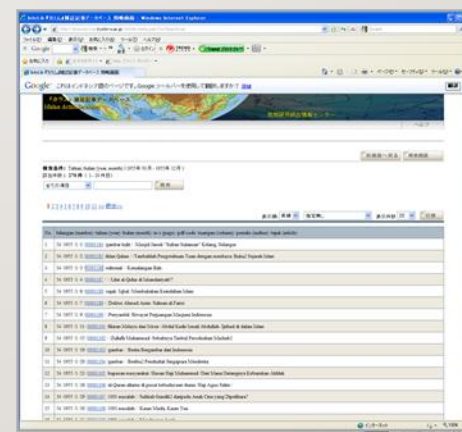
Google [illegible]

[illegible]

1. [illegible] 'Masjid Jamek "Sultan Sulaiman" Kelang, Selangor
2. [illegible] 'Tambahilah Pengetahuan Tuan dengan membaca: Buku2 Sejarah Islam'
3. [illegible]
4. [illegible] 'Lihat di Qubur di Masisaloyat?'
5. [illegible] 'Kebudayaan Islam'
6. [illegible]
7. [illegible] 'Peryataan Riwayat Perjuangan Masjara Indonesia'
8. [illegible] 'Bahasa Melayu dan Tulisan'
9. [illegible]
10. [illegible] 'Berita Bergambar dari Indonesia'
11. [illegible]
12. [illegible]
13. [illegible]
14. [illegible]
15. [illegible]